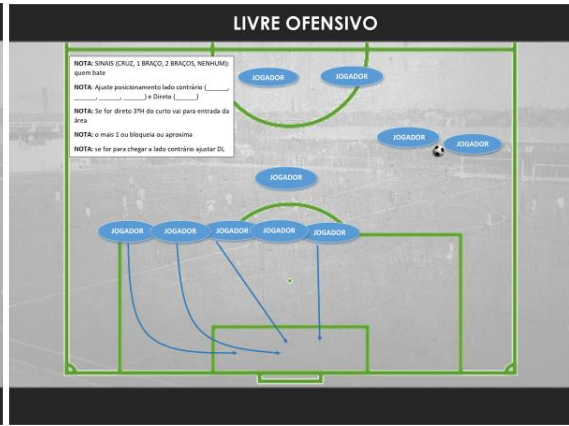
LIVRE OFENSIVO

NOTA: SINAIS (CRUZ, 1 BRAÇO, 2 BRAÇOS, NENHUM): quem bate

NOTA: Ajuste posicionamento lado contrário (______, ______, ______, ______) e Direto (______)

NOTA: Se for direto 3ºH do curto vai para entrada da área

NOTA: o mais 1 ou bloqueia ou aproxima

NOTA: se for para chegar a lado contrário ajustar DL

JOGADOR

JOGADOR

JOGADOR

JOGADOR

JOGADOR

JOGADOR

JOGADOR

JOGADOR

JOGADOR

JOGADOR